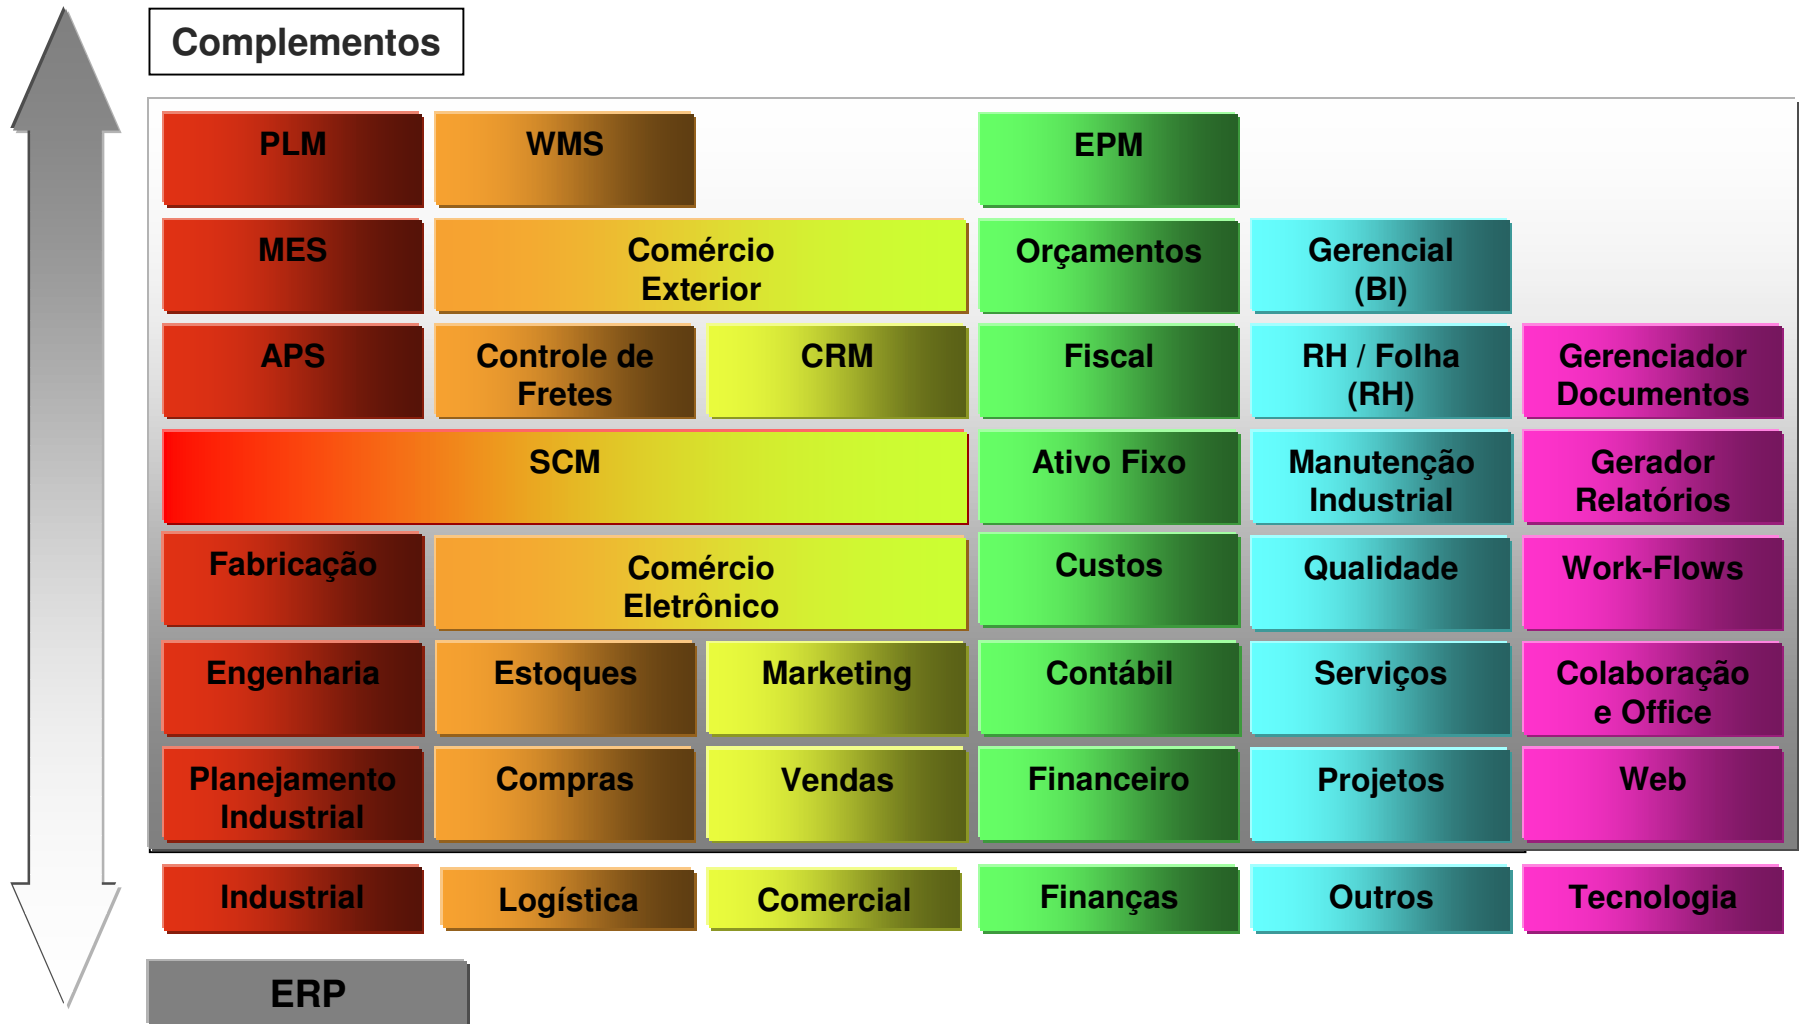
Complementos

| | | | | | |
|---|---|---|---|---|---|
| PLM | WMS | | EPM | | |
| MES | Comércio Exterior | | Orçamentos | Gerencial (BI) | |
| APS | Controle de Fretes | CRM | Fiscal | RH / Folha (RH) | Gerenciador Documentos |
| SCM | | | Ativo Fixo | Manutenção Industrial | Gerador Relatórios |
| Fabricação | Comércio Eletrônico | | Custos | Qualidade | Work-Flows |
| Engenharia | Estoques | Marketing | Contábil | Serviços | Colaboração e Office |
| Planejamento Industrial | Compras | Vendas | Financeiro | Projetos | Web |
| Industrial | Logística | Comercial | Finanças | Outros | Tecnologia |

ERP